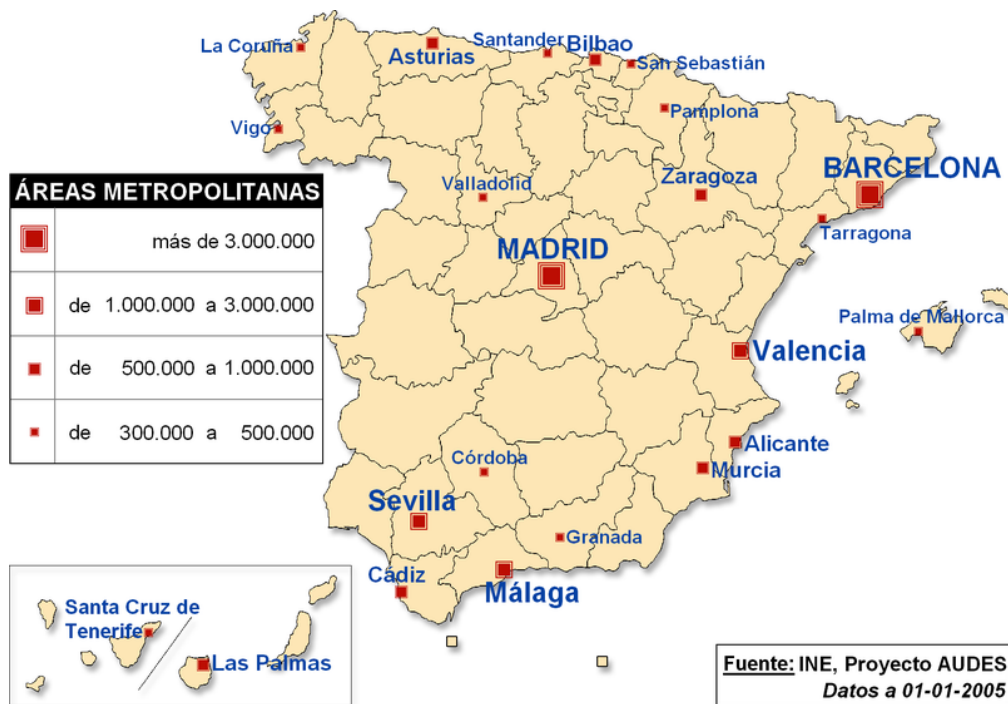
La Coruña
Asturias
Santander
Bilbao
San Sebastián
Pamplona
Vigo
ÁREAS METROPOLITANAS

| | |
|---|---|
| | más de 3.000.000 |
| | de 1.000.000 a 3.000.000 |
| | de 500.000 a 1.000.000 |
| | de 300.000 a 500.000 |

Valladolid
Zaragoza
BARCELONA
Tarragona
MADRID
Palma de Mallorca
Valencia
Alicante
Murcia
Córdoba
Sevilla
Granada
Cádiz
Málaga
Santa Cruz de Tenerife
Las Palmas
Fuente: INE, Proyecto AUDES
Datos a 01-01-2005